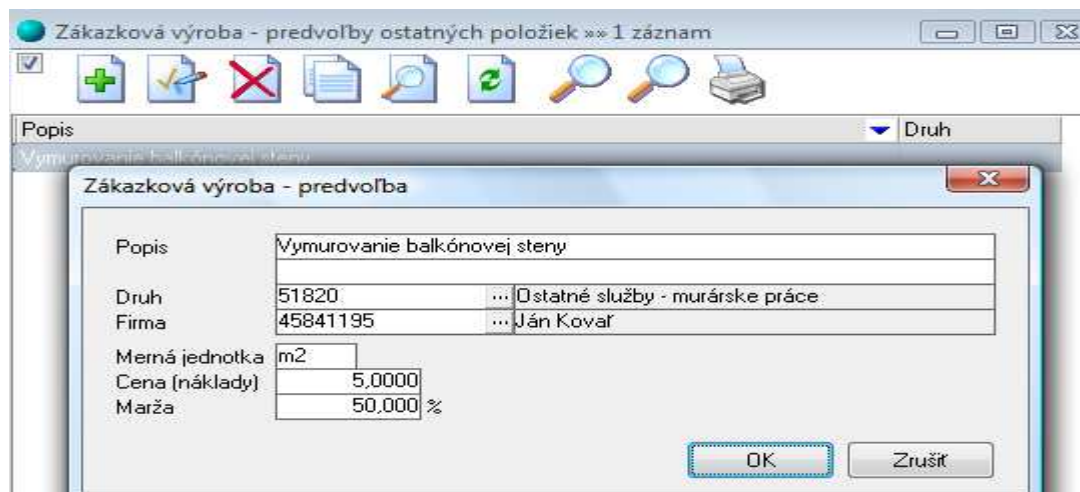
Zákazková výroba - predvoľby ostatných položiek »» 1 záznam

Popis
Druh

Vymurovanie balkónovej steny

Zákazková výroba - predvoľba

Popis
Vymurovanie balkónovej steny

Druh
51820
Ostatné služby - murárske práce

Firma
45841195
Ján Kovař

Merná jednotka
m2

Cena (náklady)
5,0000

Marža
50,000 %

OK
Zrušiť